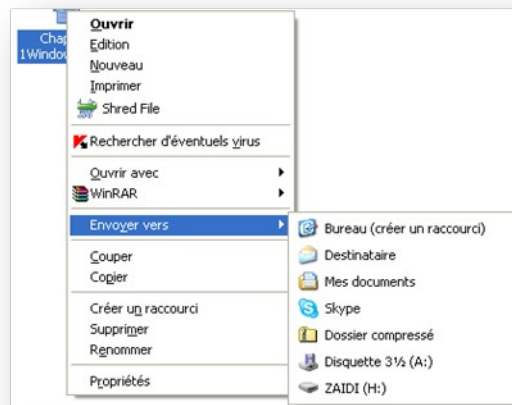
Chap
1Window

Ouvrir
Edition
Nouveau
Imprimer
Shred File
Rechercher d'éventuels virus
Ouvrir avec
WinRAR
Envoyer vers
Couper
Copier
Créer un raccourci
Supprimer
Renommer
Propriétés

Bureau (créer un raccourci)
Destinataire
Mes documents
Skype
Dossier compressé
Disquette 3½ (A:)
ZAIDI (H:)